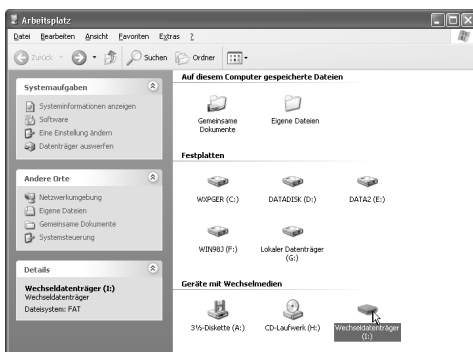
Arbeitsplatz

Datei Bearbeiten Ansicht Favoriten Extras ?

Zurück Suchen Ordner

Systemaufgaben

Systeminformationen anzeigen
Software
Eine Einstellung ändern
Datenträger auswerfen

Andere Orte

Netzwerkumgebung
Eigene Dateien
Gemeinsame Dokumente
Systemsteuerung

Details

Wechseldatenträger (I:)
Wechseldatenträger
Dateisystem: FAT

Auf diesem Computer gespeicherte Dateien

Gemeinsame Dokumente

Eigene Dateien

Festplatten

WXPGER (C:)

DATADISK (D:)

DATA2 (E:)

WIN98J (F:)

Lokaler Datenträger (G:)

Geräte mit Wechselmedien

3½-Diskette (A:)

CD-Laufwerk (H:)

Wechseldatenträger (I:)